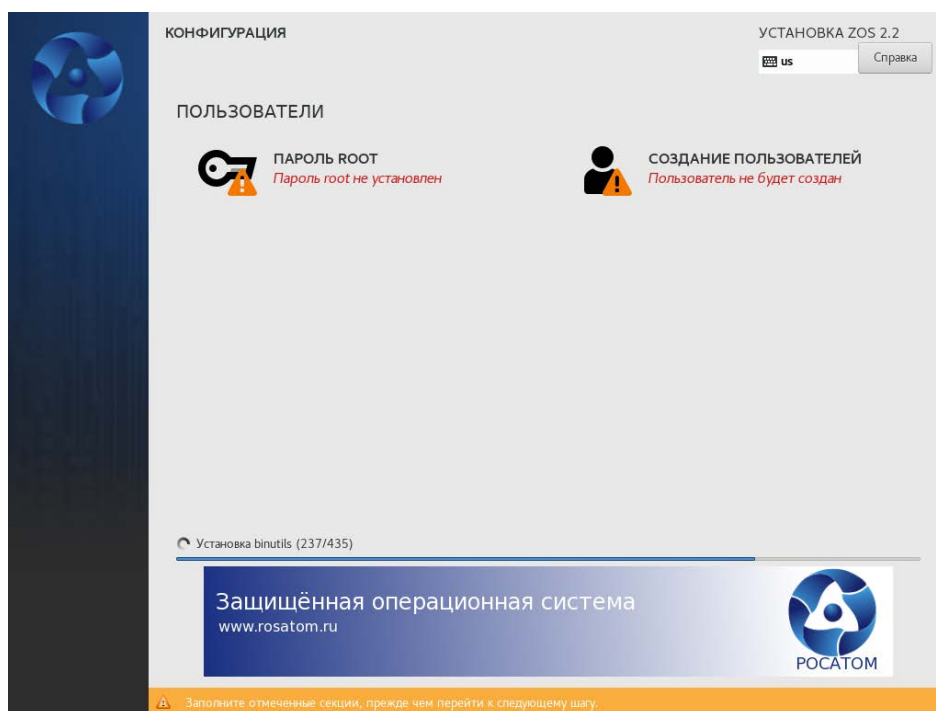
КОНФИГУРАЦИЯ

УСТАНОВКА ZOS 2.2

us

Справка

ПОЛЬЗОВАТЕЛИ

ПАРОЛЬ ROOT
Пароль root не установлен

СОЗДАНИЕ ПОЛЬЗОВАТЕЛЕЙ
Пользователь не будет создан

Установка binutils (237/435)

Защищённая операционная система
www.rosatom.ru

РОСАТОМ

Заполните отмеченные секции, прежде чем перейти к следующему шагу.